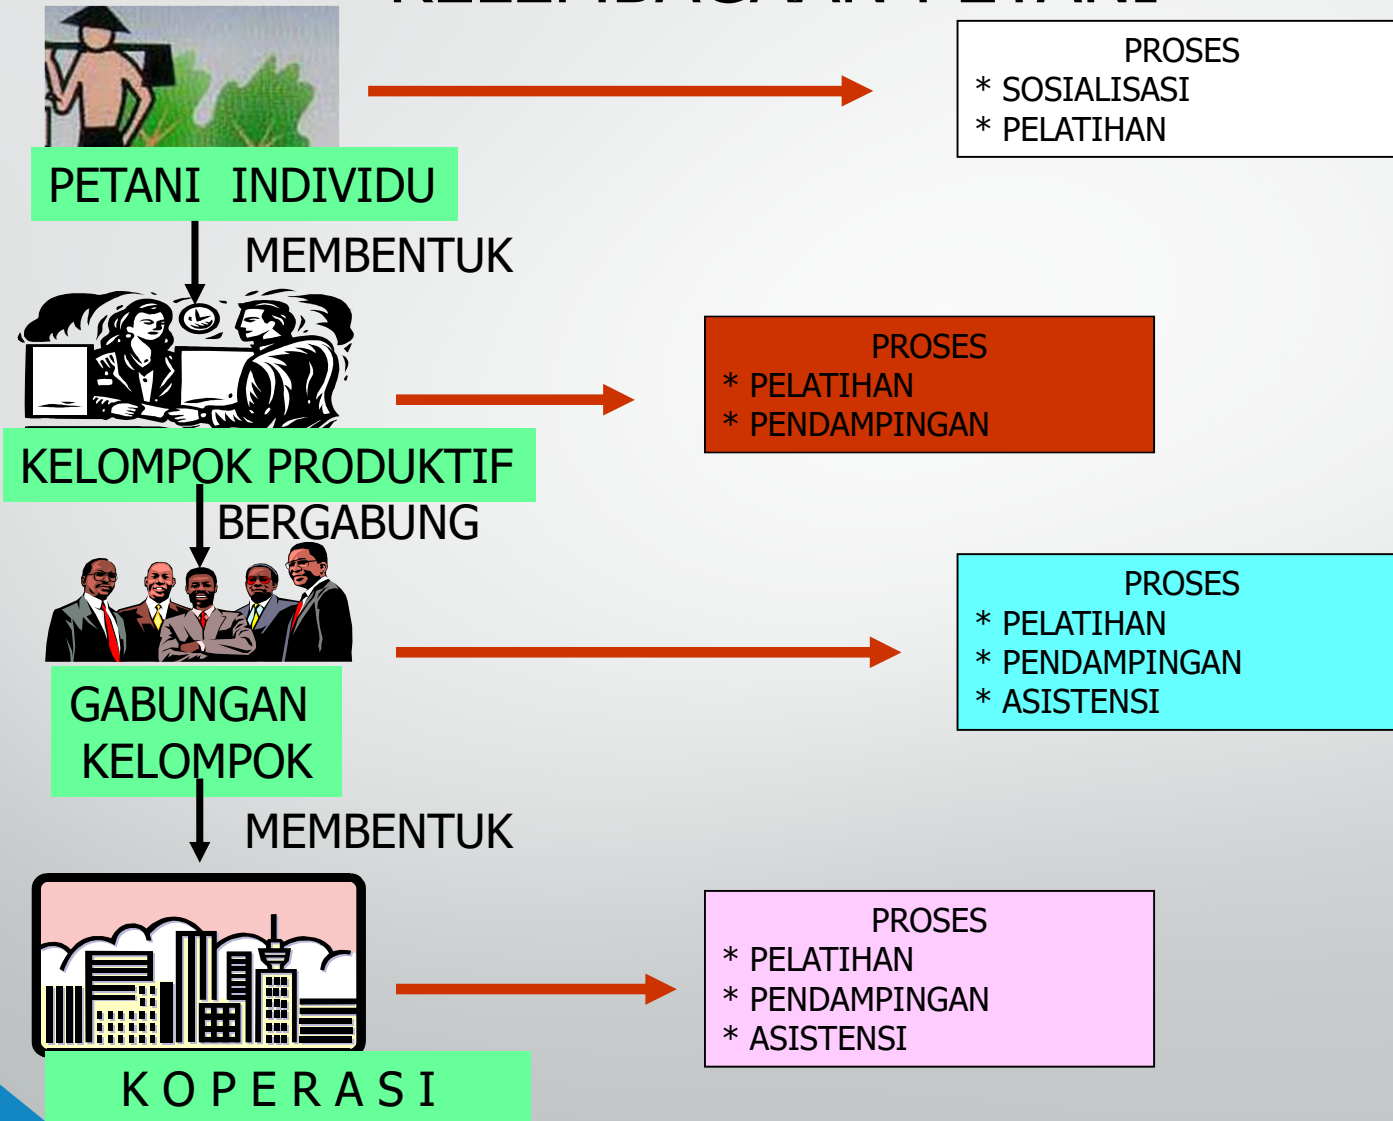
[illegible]

PETANI INDIVIDU

PROSES
* SOSIALISASI
* PELATIHAN

MEMBENTUK

KELOMPOK PRODUKTIF

PROSES
* PELATIHAN
* PENDAMPINGAN

BERGABUNG

GABUNGAN KELOMPOK

PROSES
* PELATIHAN
* PENDAMPINGAN
* ASISTENSI

MEMBENTUK

K O P E R A S I

PROSES
* PELATIHAN
* PENDAMPINGAN
* ASISTENSI